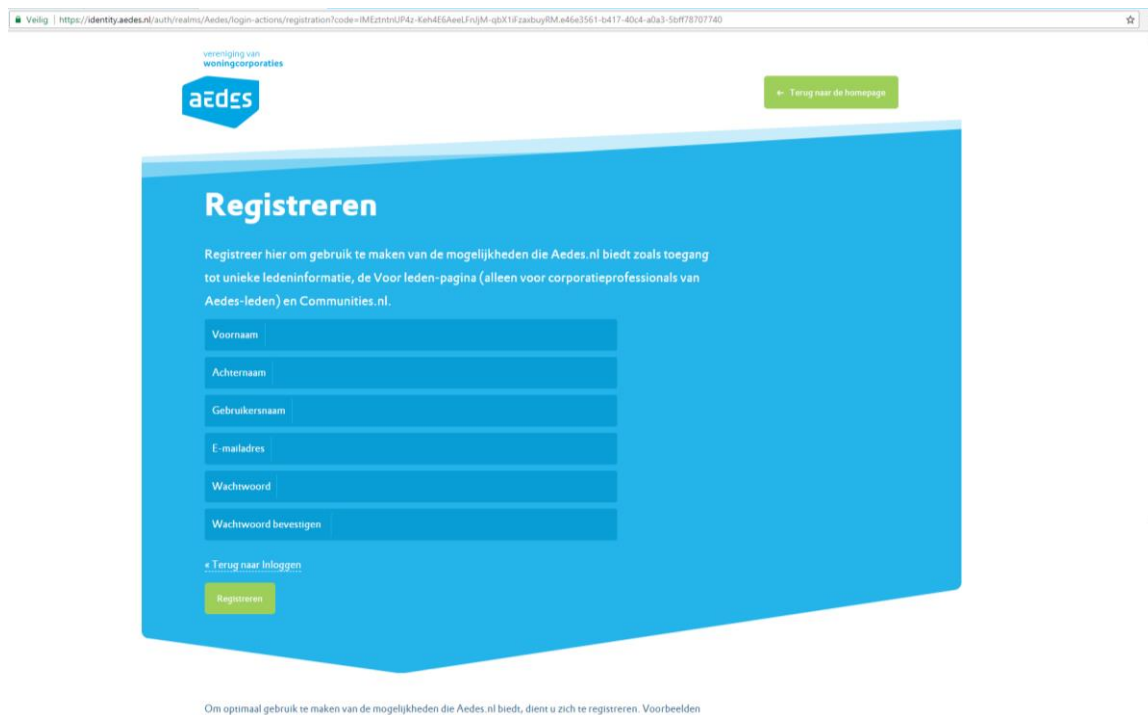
Veilig | https://identity.aedes.nl/auth/realms/Aedes/login-actions/registration?code=IMEztntnUP4z-Keh4E6AeeLFn/jM-qbX1iFzaxbuyRM.e46e3561-b417-40c4-a0a3-5bff78707740

vereniging van
woningcorporaties

aedes

← Terug naar de homepage

Registreren

Registreer hier om gebruik te maken van de mogelijkheden die Aedes.nl biedt zoals toegang tot unieke ledeninformatie, de Voor leden-pagina (alleen voor corporatieprofessionals van Aedes-leden) en Communities.nl.

Voornaam

Achternaam

Gebruikersnaam

E-mailadres

Wachtwoord

Wachtwoord bevestigen

« Terug naar Inloggen

Registreren

Om optimaal gebruik te maken van de mogelijkheden die Aedes.nl biedt, dient u zich te registreren. Voorbeelden